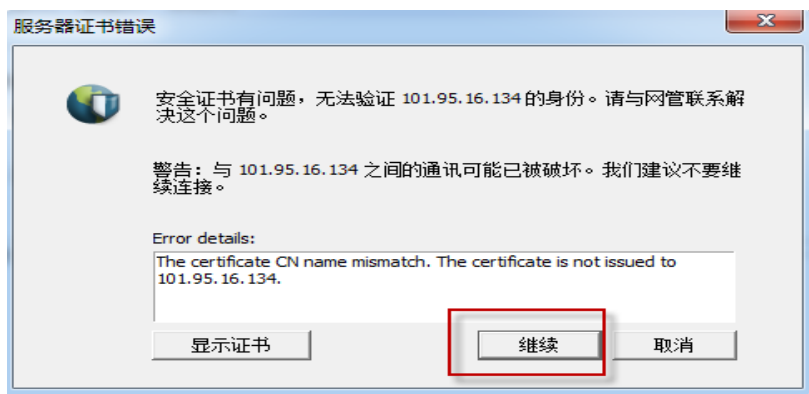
服务器证书错误

安全证书有问题，无法验证 101.95.16.134 的身份。请与网管联系解决这个问题。

警告：与 101.95.16.134 之间的通讯可能已被破坏。我们建议不要继续连接。

Error details:

The certificate CN name mismatch. The certificate is not issued to 101.95.16.134.

显示证书

继续

取消